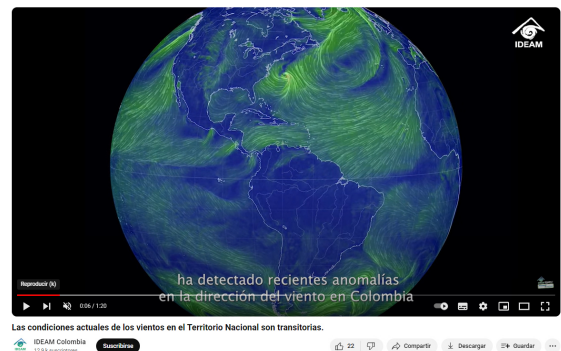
IDEAM

ha detectado recientes anomalías en la dirección del viento en Colombia

Reproducir (k)

0:06 / 1:20

Las condiciones actuales de los vientos en el Territorio Nacional son transitorias.

IDEAM Colombia
12,9 k suscriptores

Suscribirse

22

Compartir

Descargar

Guardar

...